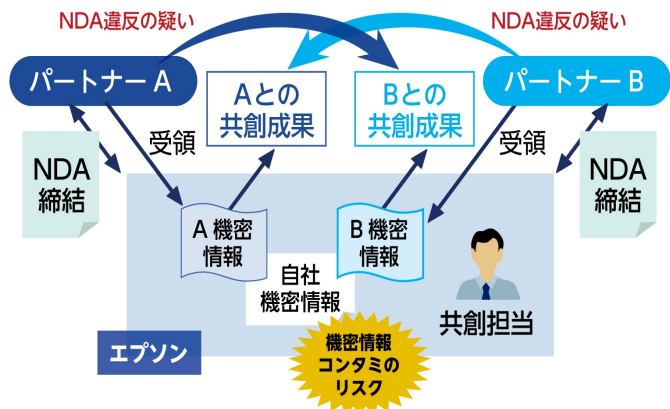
NDA違反の疑い

NDA違反の疑い

パートナー A

Aとの
共創成果

Bとの
共創成果

パートナー B

NDA
締結

受領

受領

NDA
締結

A 機密
情報

B 機密
情報

自社
機密情報

共創担当

エプソン

機密情報
コンタミの
リスク